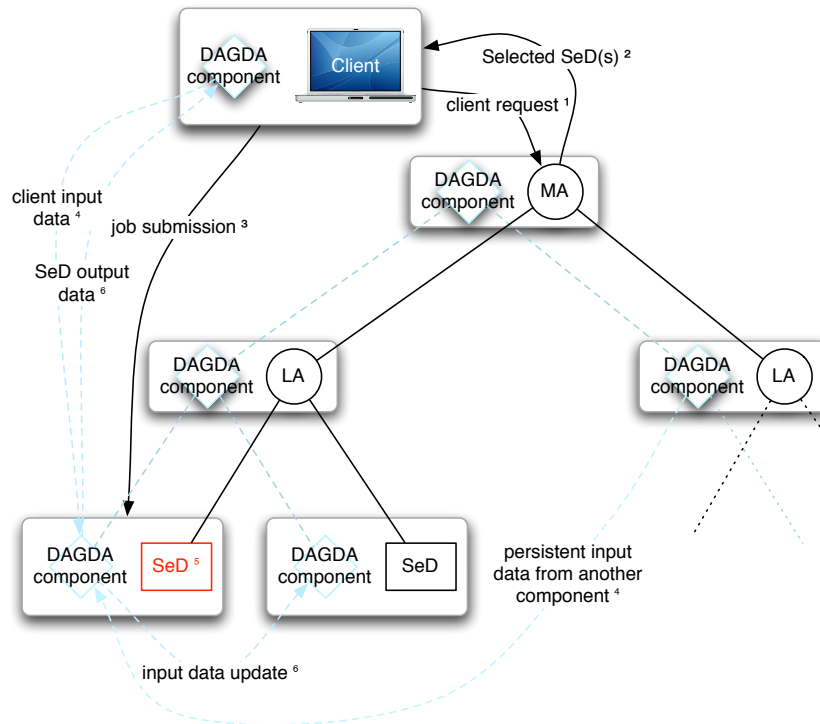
DAGDA component

Client

Selected SeD(s) $^2$

client request $^1$

DAGDA component

MA

client input data $^4$

job submission $^3$

SeD output data $^6$

DAGDA component

LA

DAGDA component

LA

DAGDA component

SeD $^5$

DAGDA component

SeD

persistent input data from another component $^4$

input data update $^6$